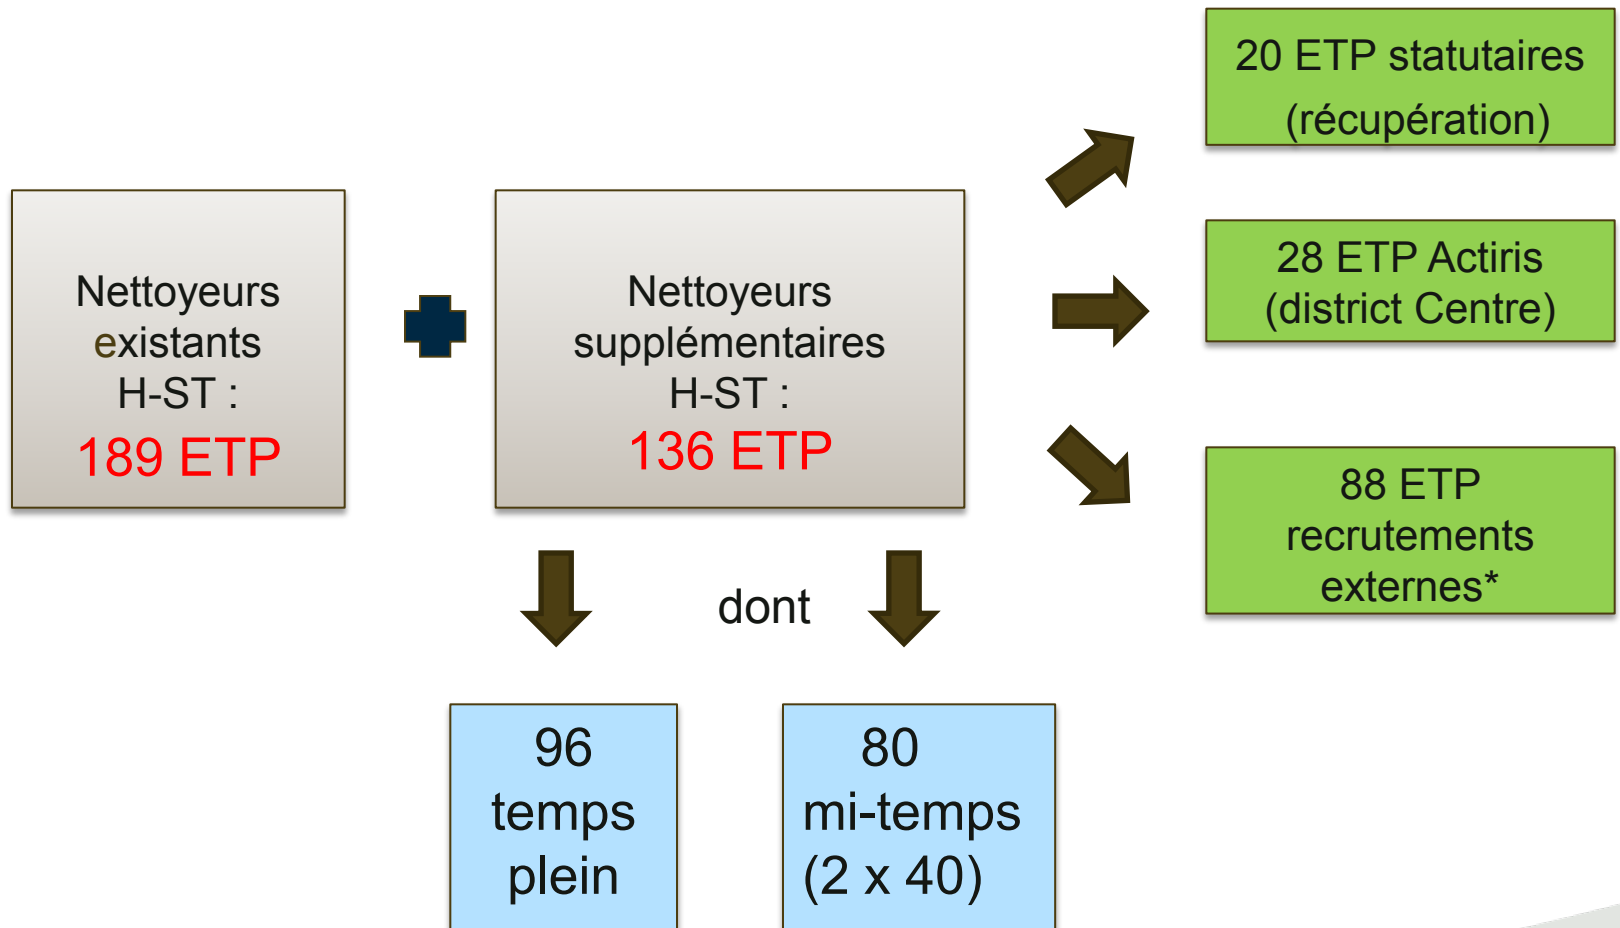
Nettoyeurs existants H-ST :
189 ETP

Nettoyeurs supplémentaires H-ST :
136 ETP

20 ETP statutaires (récupération)

28 ETP Actiris (district Centre)

88 ETP recrutements externes*

dont

96 temps plein

80 mi-temps (2 x 40)